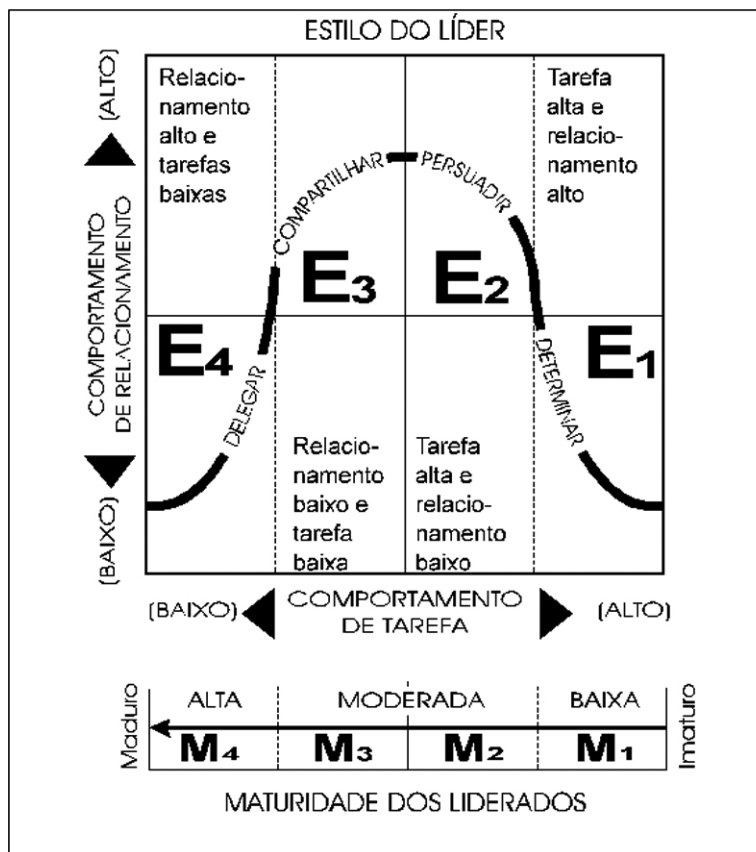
ESTILO DO LÍDER

(ALTO)

COMPORTAMENTO DE RELACIONAMENTO

(BAIXO)

Relacionamento alto e tarefas baixas

Tarefa alta e relacionamento alto

COMPARTILHAR

PERSUADIR

$E_3$

$E_2$

$E_4$

$E_1$

DELEGAR

DETERMINAR

Relacionamento baixo e tarefa baixa

Tarefa alta e relacionamento baixo

(BAIXO)

COMPORTAMENTO DE TAREFA

(ALTO)

Maduro

| ALTA | MODERADA | | BAIXA |
|---|---|---|---|
| $M_4$ | $M_3$ | $M_2$ | $M_1$ |

Imaturo

MATURIDADE DOS LIDERADOS